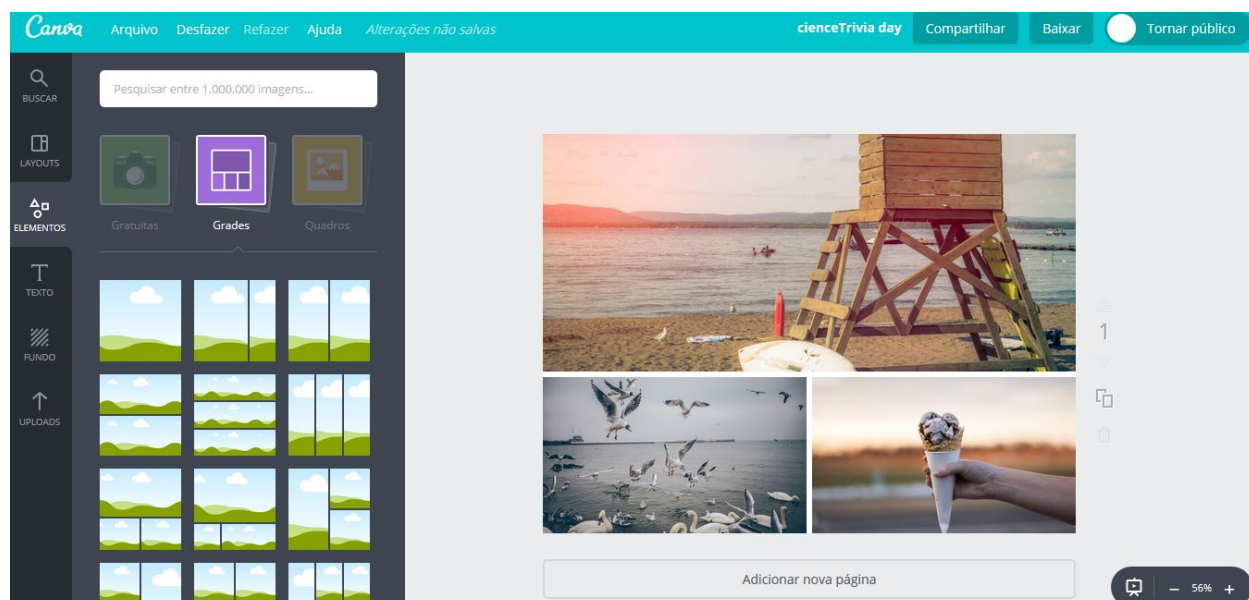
Canva Arquivo Desfazer Refazer Ajuda Alterações não salvas

cienceTrivia day Compartilhar Baixar Tornar público

BUSCAR

LAYOUTS

ELEMENTOS

TEXTO

FUNDO

UPLOADS

Pesquisar entre 1.000.000 imagens...

Gratuitas Grades Quadros

1

Adicionar nova página

– 56% +